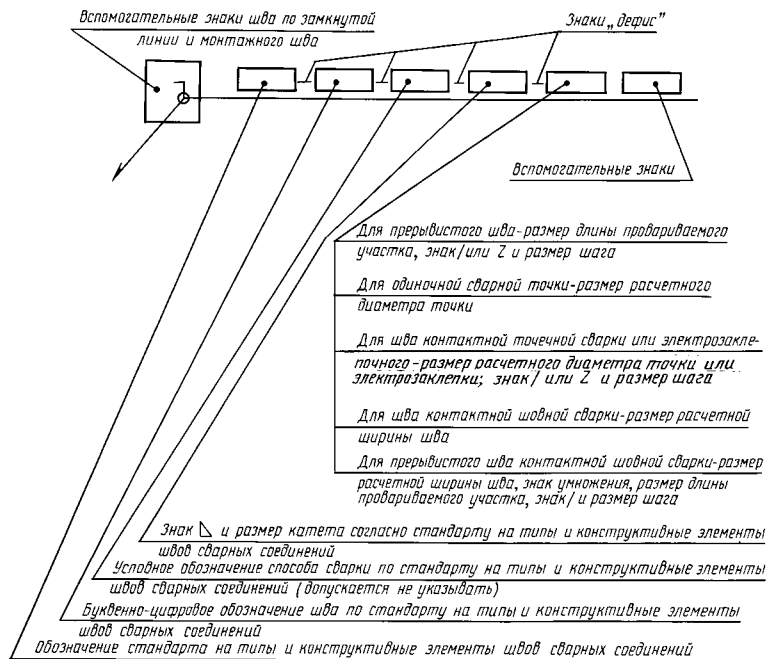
Вспомогательные знаки шва по замкнутой линии и монтажного шва

Знаки „дефис"

Вспомогательные знаки

Для прерывистого шва-размер длины провариваемого участка, знак/или Z и размер шага

Для одиночной сварной точки-размер расчетного диаметра точки

Для шва контактной точечной сварки или электрозаклепочного-размер расчетного диаметра точки или электрозаклепки; знак/ или Z и размер шага

Для шва контактной шовной сварки-размер расчетной ширины шва

Для прерывистого шва контактной шовной сварки-размер расчетной ширины шва, знак умножения, размер длины провариваемого участка, знак/ и размер шага

Знак ⊿ и размер катета согласно стандарту на типы и конструктивные элементы швов сварных соединений

Условное обозначение способа сварки по стандарту на типы и конструктивные элементы швов сварных соединений (допускается не указывать)

Буквенно-цифровое обозначение шва по стандарту на типы и конструктивные элементы швов сварных соединений

Обозначение стандарта на типы и конструктивные элементы швов сварных соединений